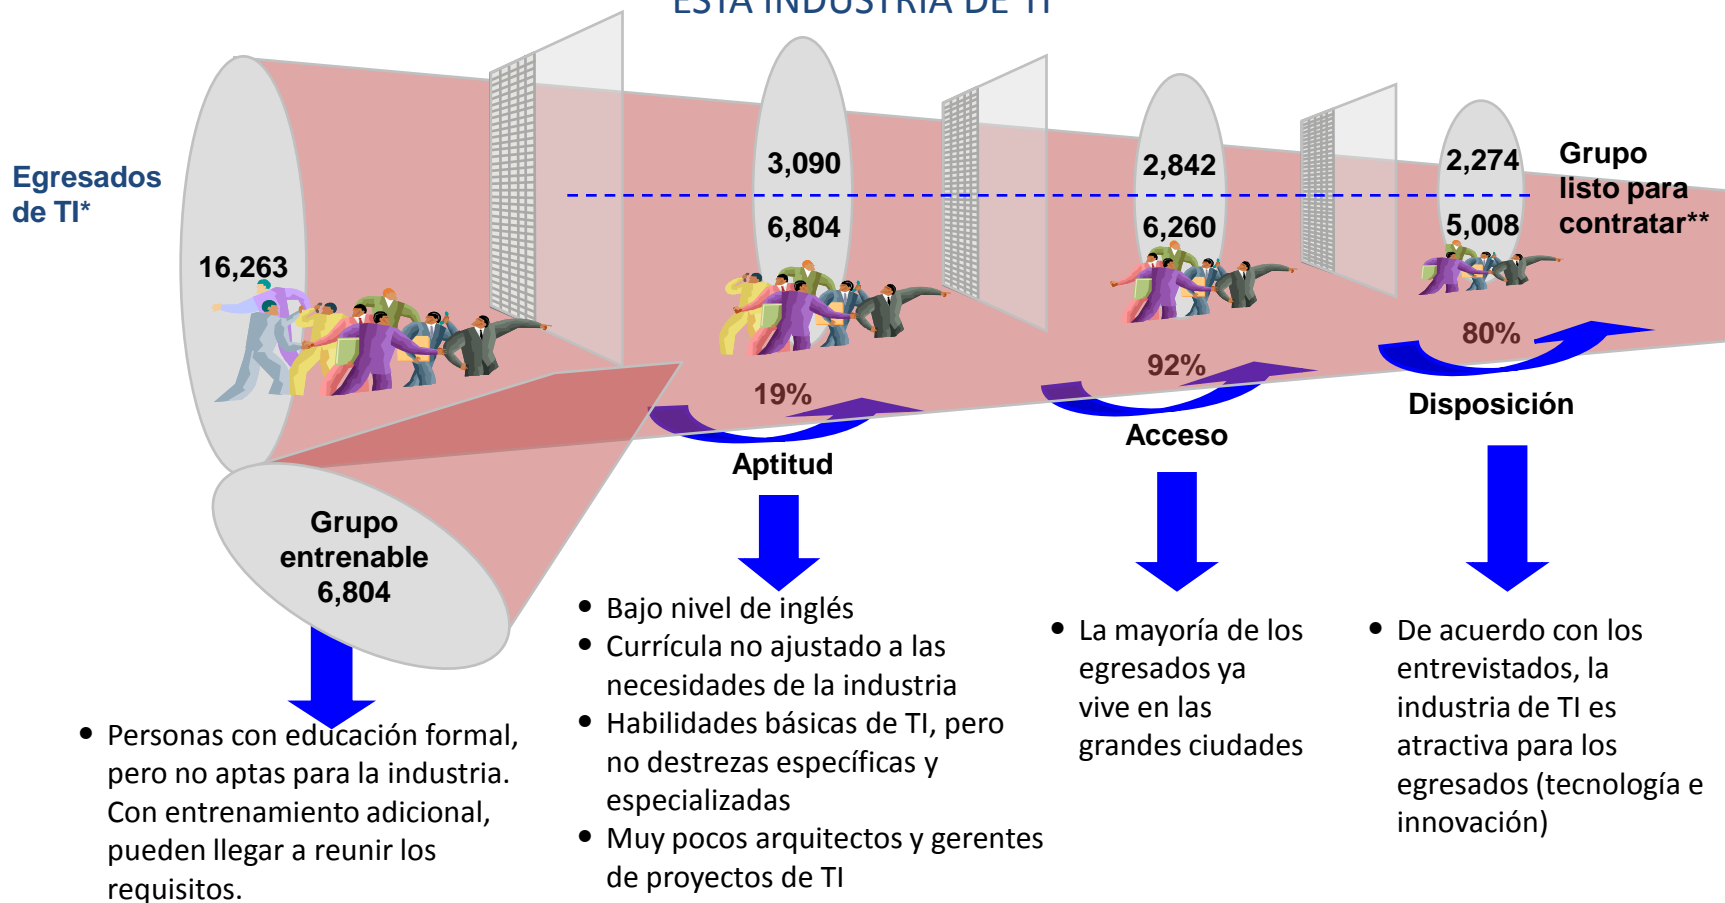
ESTA INDUSTRIA DE TI

Egresados de TI*

16,263

3,090

6,804

2,842

6,260

2,274

5,008

Grupo listo para contratar**

19%

Aptitud

92%

Acceso

80%

Disposición

Grupo entrenable 6,804

• Personas con educación formal, pero no aptas para la industria. Con entrenamiento adicional, pueden llegar a reunir los requisitos.

• Bajo nivel de inglés
• Currícula no ajustado a las necesidades de la industria
• Habilidades básicas de TI, pero no destrezas específicas y especializadas
• Muy pocos arquitectos y gerentes de proyectos de TI

• La mayoría de los egresados ya vive en las grandes ciudades

• De acuerdo con los entrevistados, la industria de TI es atractiva para los egresados (tecnología e innovación)